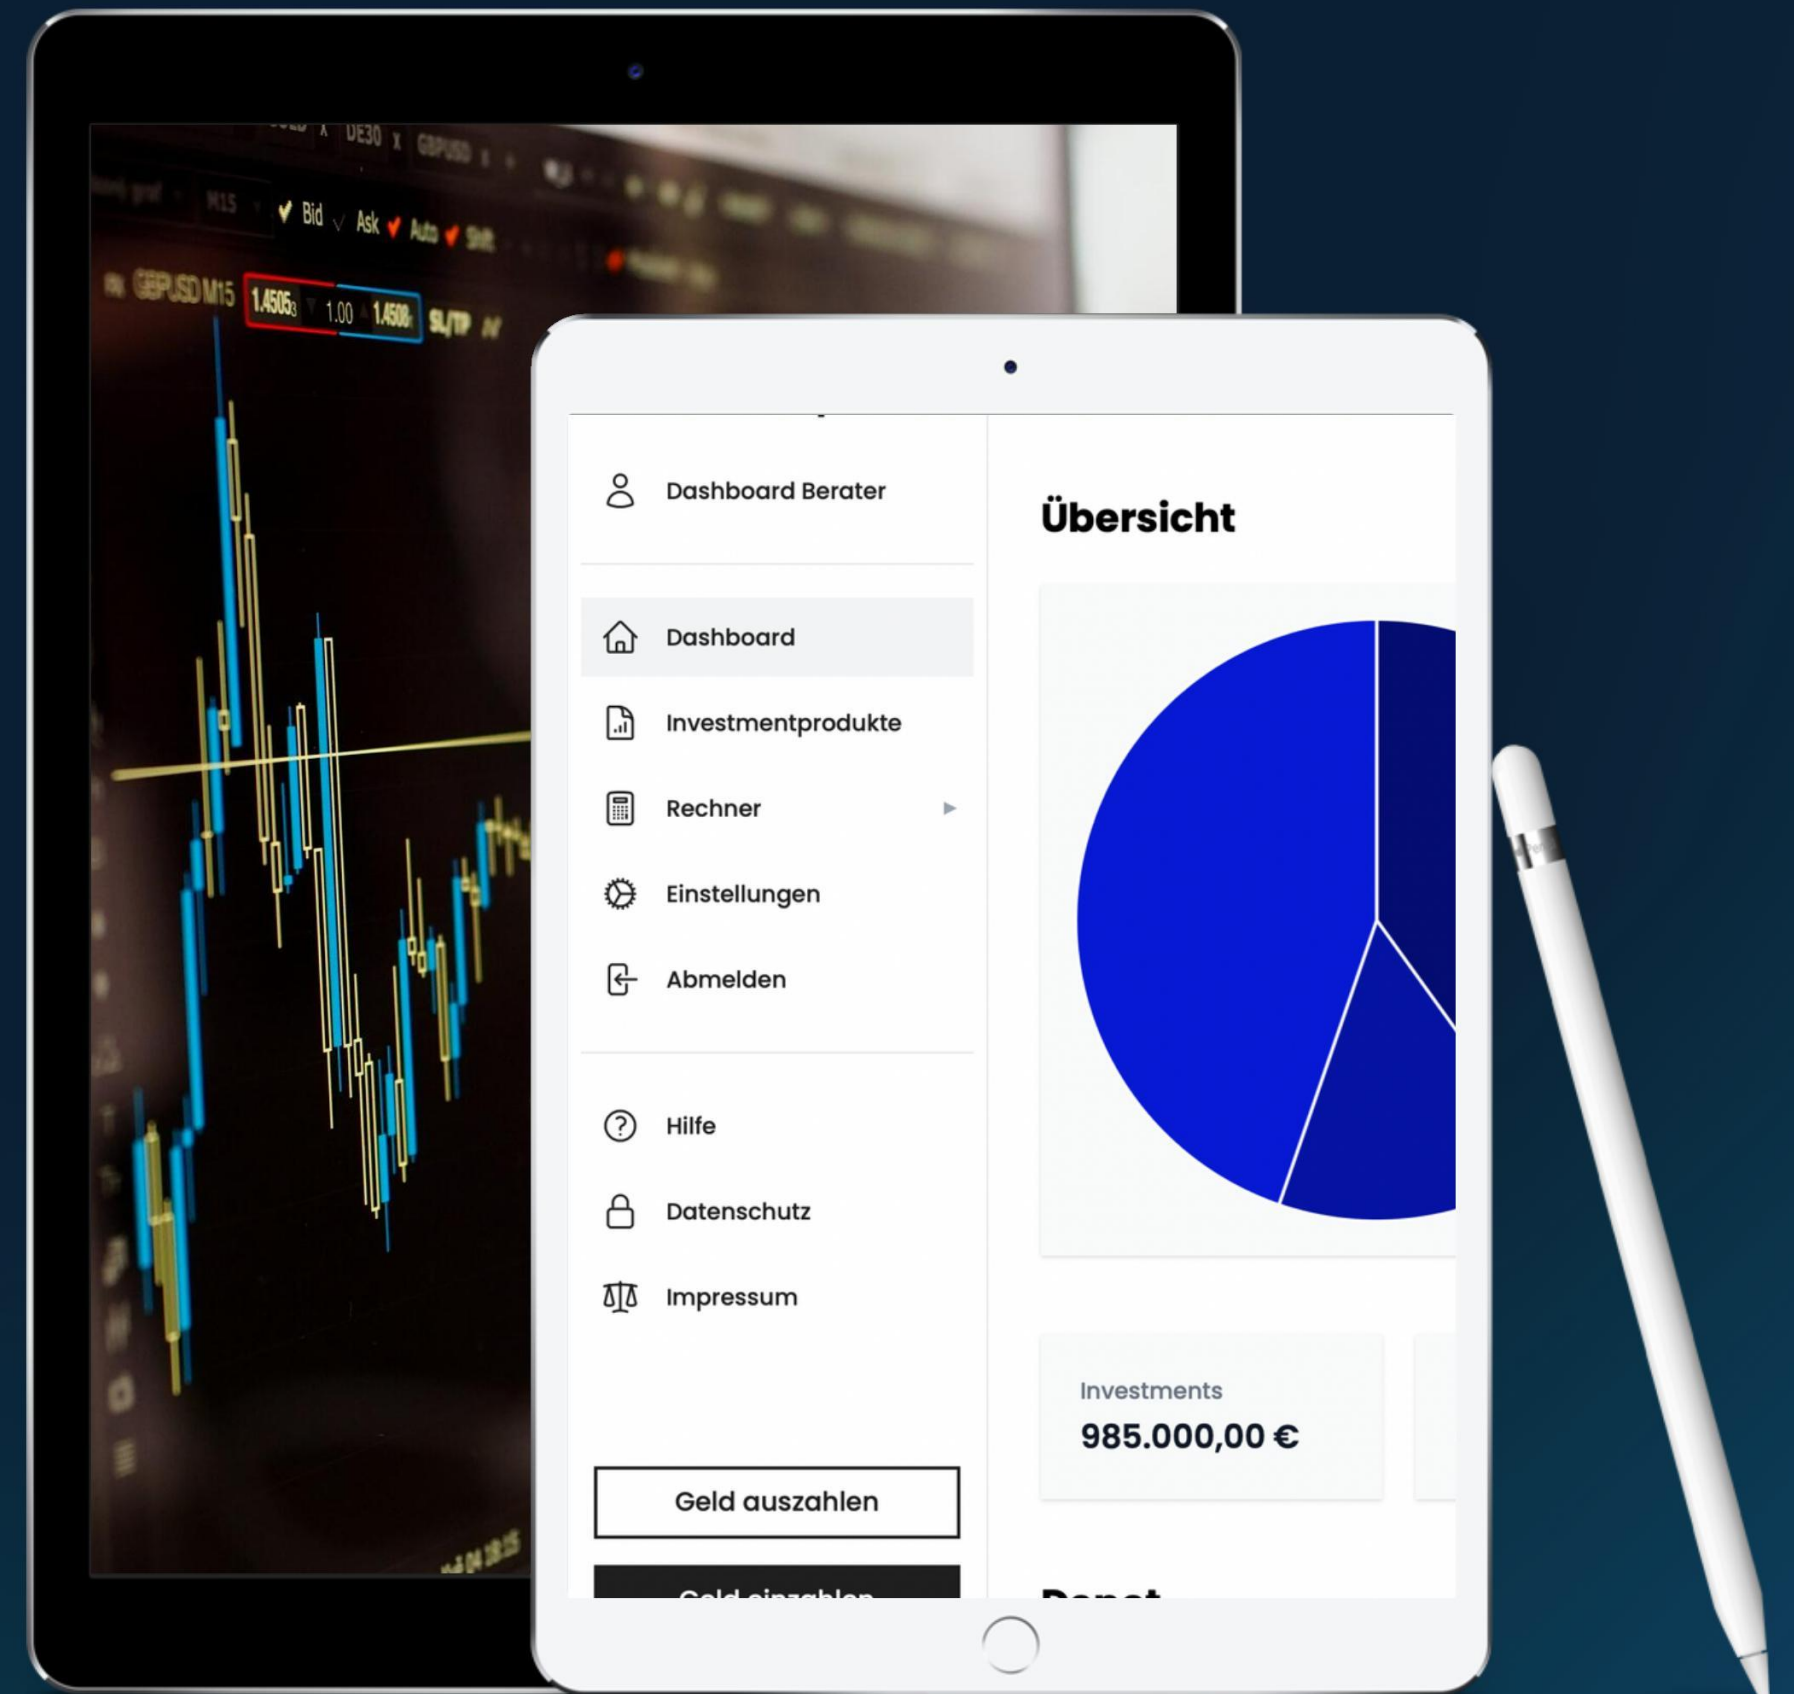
DE30 x GBPUSD x

M15 Bid Ask Auto Shift

GBPUSD M15 1.4505 1.00 1.4508 SL/TP

Dashboard Berater

Dashboard

Investmentprodukte

Rechner

Einstellungen

Abmelden

Hilfe

Datenschutz

Impressum

Geld auszahlen

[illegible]

Übersicht

Investments

985.000,00 €

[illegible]